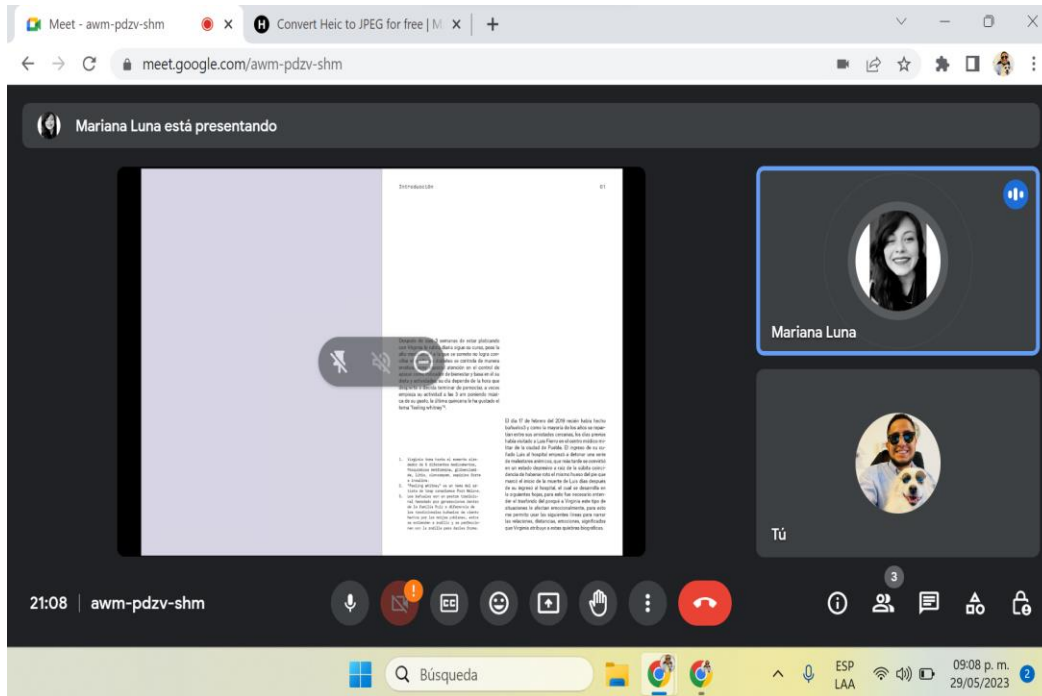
Meet - awm-pdzv-shm
Convert Heic to JPEG for free | M
meet.google.com/awm-pdzv-shm

Mariana Luna está presentando

Introducción
01

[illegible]

El día 17 de febrero del 2019 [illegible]

1. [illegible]
2. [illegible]
3. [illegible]

Mariana Luna

Tú

21:08 | awm-pdzv-shm

3

Búsqueda

ESP
LAA
09:08 p. m.
29/05/2023
2